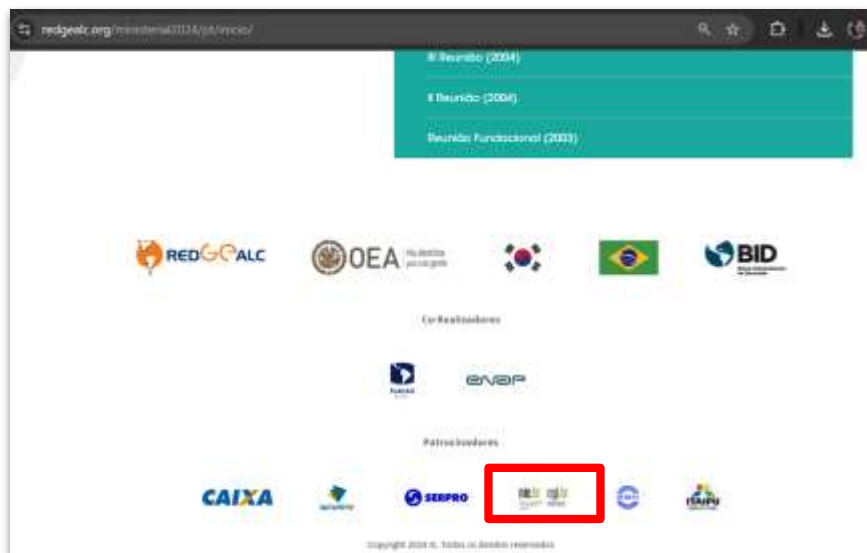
redgealc.org/ministerial2024/pt/inicio/

III Reunião (2004)

II Reunião (2004)

Reunião Fundacional (2003)

REDGEALC

OEA

BID

Co-Realizadores

enap

Patrocinadores

CAIXA

SERPRO

ITAIPU

Copyright 2024 ©. Todos os direitos reservados